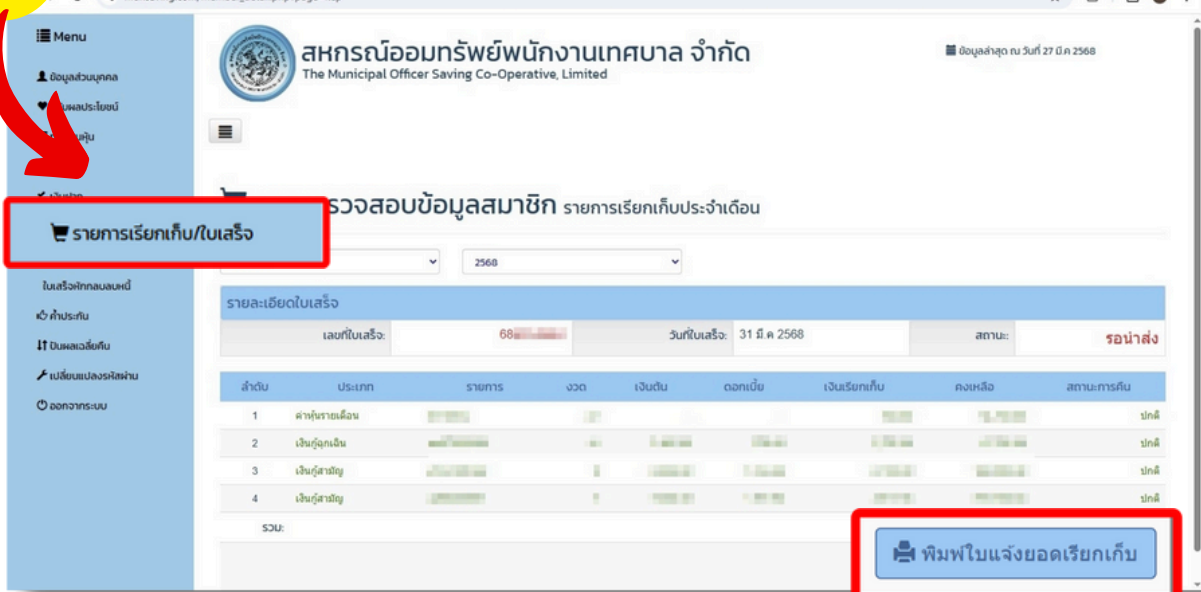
Menu

ข้อมูลส่วนบุคคล

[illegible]ผลประโยชน์

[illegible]หุ้น

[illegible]

รายการเรียกเก็บ/ใบเสร็จ

ใบเสร็จหักกลบลบหนี้

ค้ำประกัน

ปันผลเฉลี่ยคืน

เปลี่ยนแปลงรหัสผ่าน

ออกจากระบบ

สหกรณ์ออมทรัพย์พนักงานเทศบาล จำกัด
The Municipal Officer Saving Co-Operative, Limited

ข้อมูลล่าสุด ณ วันที่ 27 มี.ค 2568

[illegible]รวจสอบข้อมูลสมาชิก รายการเรียกเก็บประจำเดือน

2568

รายละเอียดใบเสร็จ

| เลขที่ใบเสร็จ: | 68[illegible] | วันที่ใบเสร็จ: | 31 มี.ค 2568 | สถานะ: | รอนำส่ง |
|---|---|---|---|---|---|

| ลำดับ | ประเภท | รายการ | งวด | เงินต้น | ดอกเบี้ย | เงินเรียกเก็บ | คงเหลือ | สถานะการคืน |
|---|---|---|---|---|---|---|---|---|
| 1 | ค่าหุ้นรายเดือน | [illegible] | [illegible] | | | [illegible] | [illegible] | ปกติ |
| 2 | เงินกู้ฉุกเฉิน | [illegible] | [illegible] | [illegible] | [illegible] | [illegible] | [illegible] | ปกติ |
| 3 | เงินกู้สามัญ | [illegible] | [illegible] | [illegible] | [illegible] | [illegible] | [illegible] | ปกติ |
| 4 | เงินกู้สามัญ | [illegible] | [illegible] | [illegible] | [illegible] | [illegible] | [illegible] | ปกติ |
| รวม: | | | | | | | | |

พิมพ์ใบแจ้งยอดเรียกเก็บ